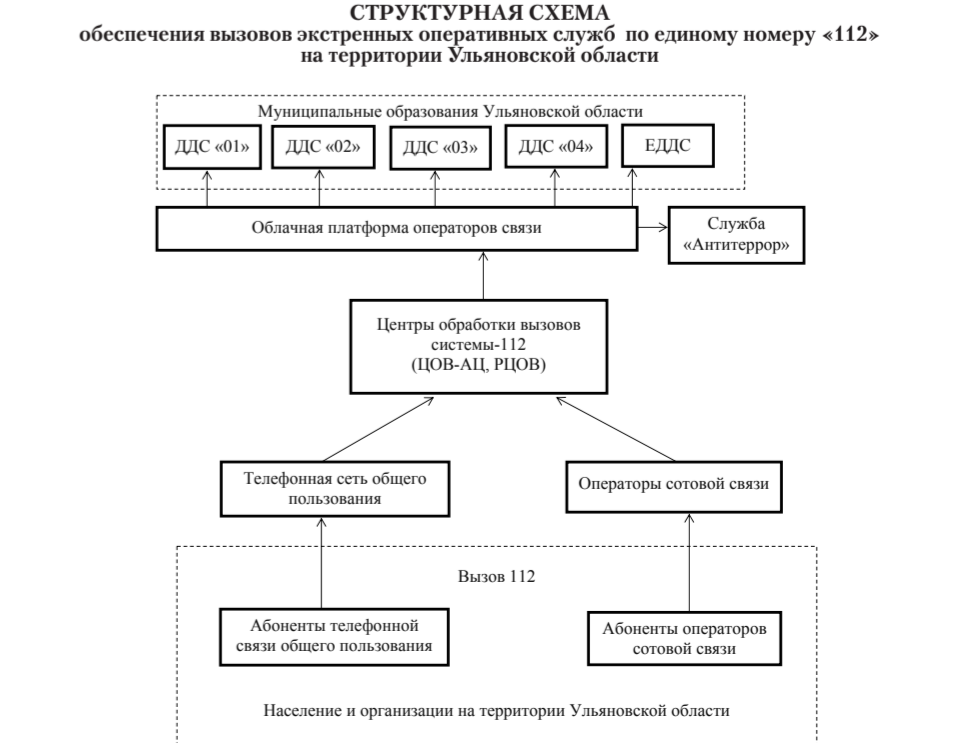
СТРУКТУРНАЯ СХЕМА
обеспечения вызовов экстренных оперативных служб по единому номеру «112» на территории Ульяновской области

Муниципальные образования Ульяновской области

ДДС «01»

ДДС «02»

ДДС «03»

ДДС «04»

ЕДДС

Облачная платформа операторов связи

Служба «Антитеррор»

Центры обработки вызовов системы-112 (ЦОВ-АЦ, РЦОВ)

Телефонная сеть общего пользования

Операторы сотовой связи

Вызов 112

Абоненты телефонной связи общего пользования

Абоненты операторов сотовой связи

Население и организации на территории Ульяновской области